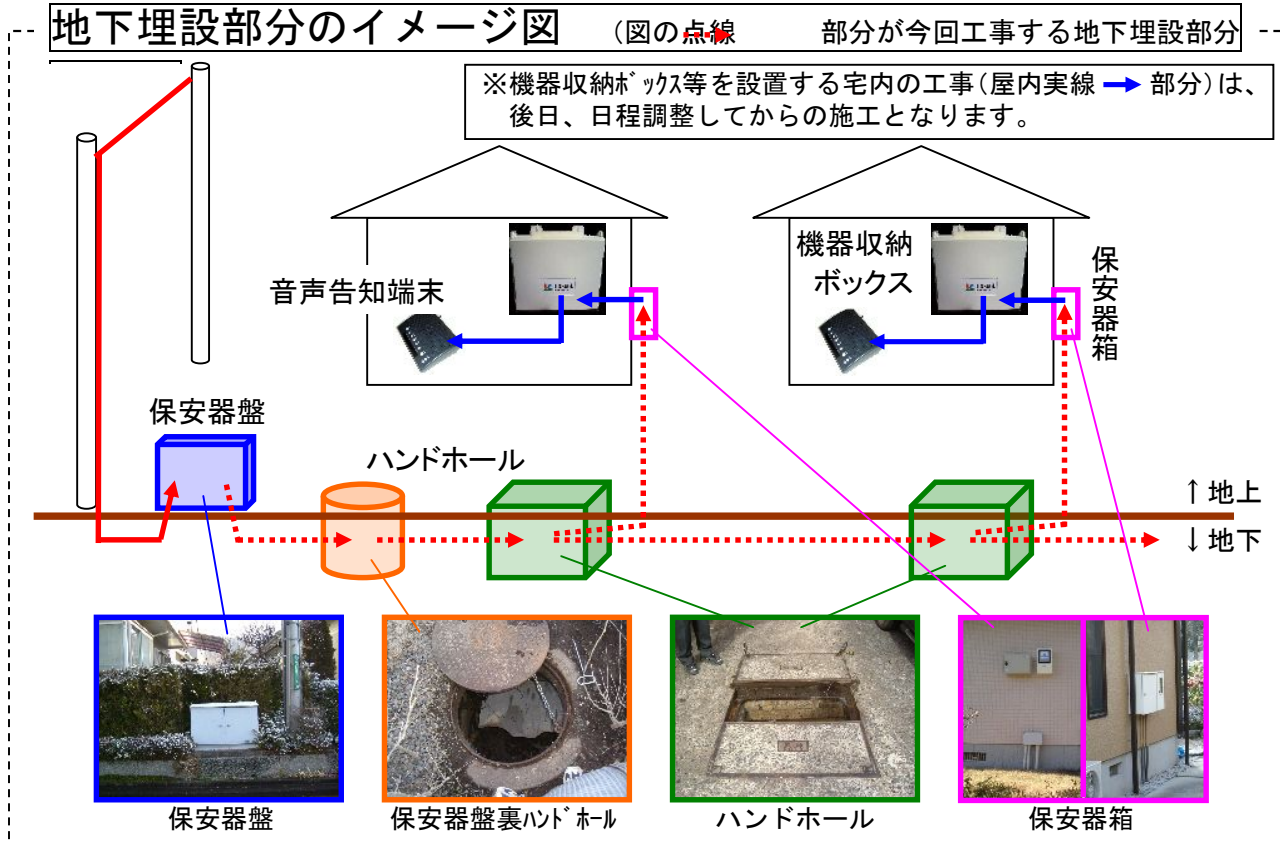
地下埋設部分のイメージ図　（図の点線　　部分が今回工事する地下埋設部分

※機器収納ﾎﾞｯｸｽ等を設置する宅内の工事（屋内実線 部分）は、後日、日程調整してからの施工となります。

音声告知端末

機器収納ボックス

保安器箱

保安器盤

ハンドホール

↑地上
↓地下

保安器盤

保安器盤裏ﾊﾝﾄﾞﾎｰﾙ

ハンドホール

保安器箱